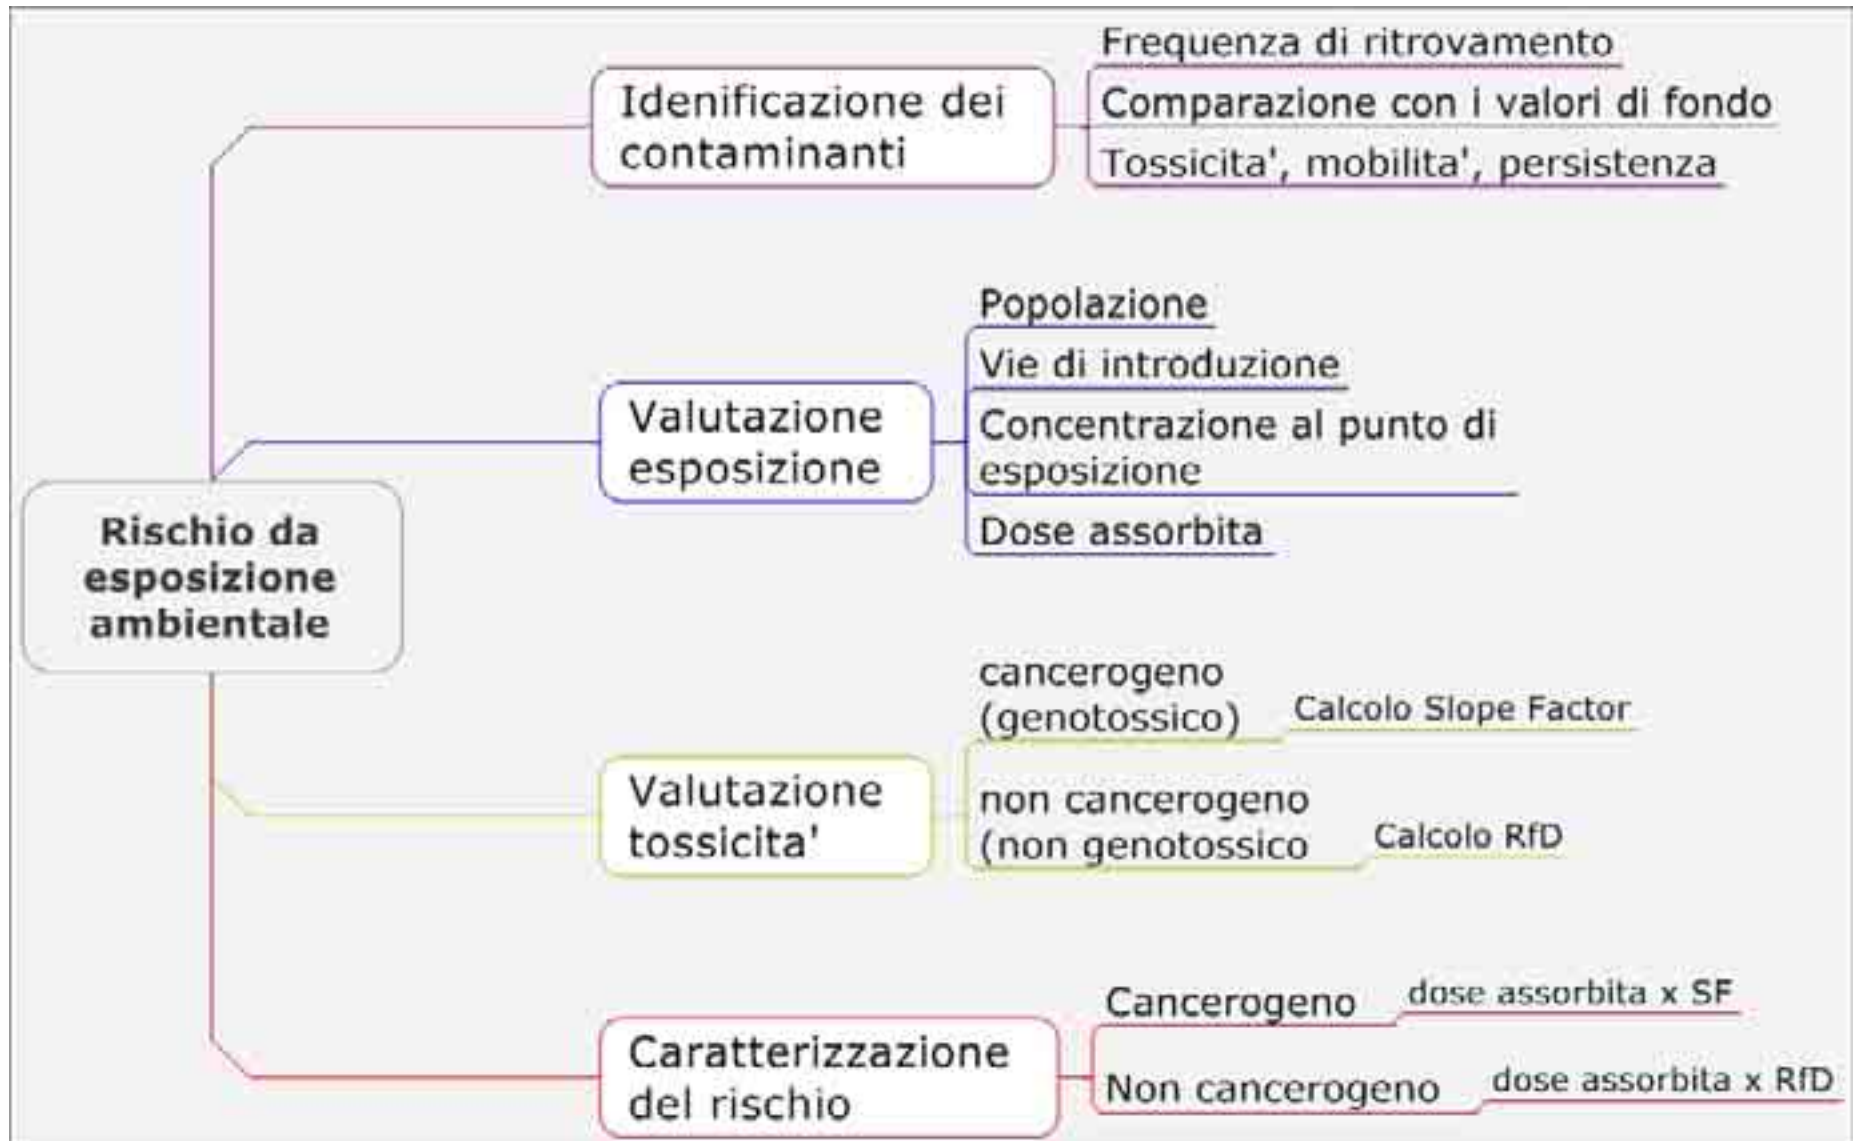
Rischio da esposizione ambientale

Idenificazione dei contaminanti

Frequenza di ritrovamento

Comparazione con i valori di fondo

Tossicita', mobilita', persistenza

Valutazione esposizione

Popolazione

Vie di introduzione

Concentrazione al punto di esposizione

Dose assorbita

Valutazione tossicita'

cancerogeno (genotossico)

Calcolo Slope Factor

non cancerogeno (non genotossico

Calcolo RfD

Caratterizzazione del rischio

Cancerogeno

dose assorbita x SF

Non cancerogeno

dose assorbita x RfD